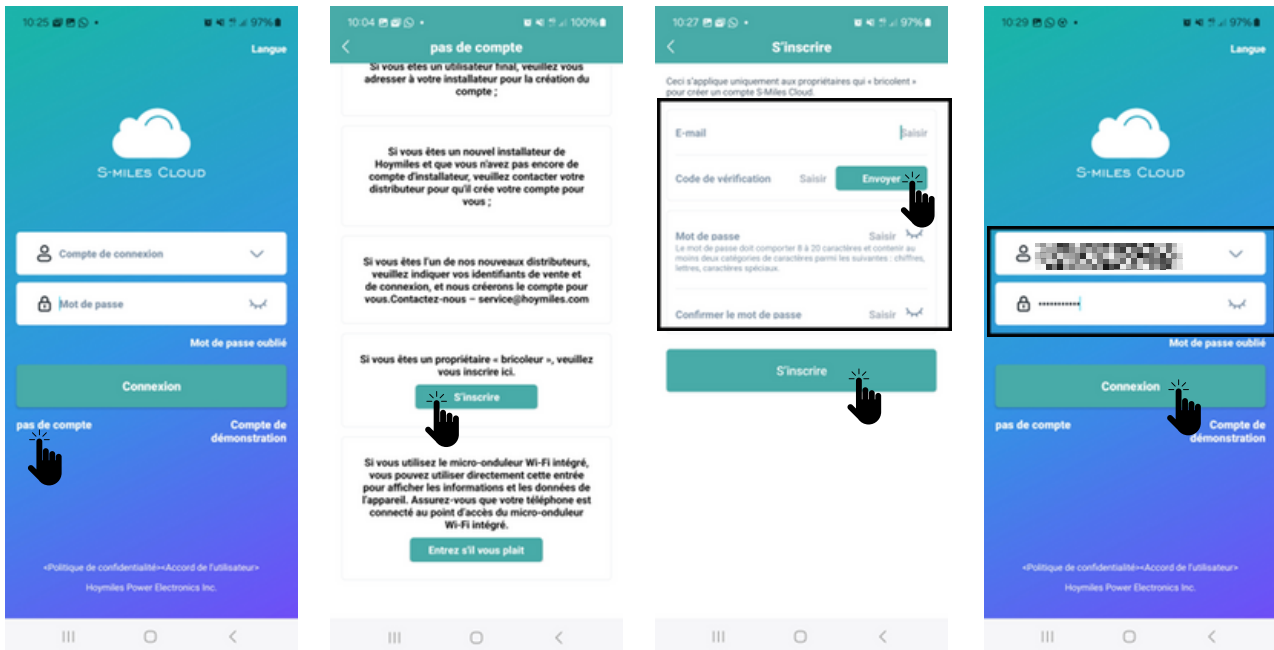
10:25 97%

Langue

S-MILES CLOUD

Compte de connexion

Mot de passe

Mot de passe oublié

Connexion

pas de compte

Compte de démonstration

«Politique de confidentialité»«Accord de l'utilisateur»

Hoymiles Power Electronics Inc.

10:04 100%

pas de compte

Si vous êtes un utilisateur final, veuillez vous adresser à votre installateur pour la création du compte ;

Si vous êtes un nouvel installateur de Hoymiles et que vous n'avez pas encore de compte d'installateur, veuillez contacter votre distributeur pour qu'il crée votre compte pour vous ;

Si vous êtes l'un de nos nouveaux distributeurs, veuillez indiquer vos identifiants de vente et de connexion, et nous créerons le compte pour vous.Contactez-nous – service@hoymiles.com

Si vous êtes un propriétaire « bricoleur », veuillez vous inscrire ici.

S'inscrire

Si vous utilisez le micro-onduleur Wi-Fi intégré, vous pouvez utiliser directement cette entrée pour afficher les informations et les données de l'appareil. Assurez-vous que votre téléphone est connecté au point d'accès du micro-onduleur Wi-Fi intégré.

Entrez s'il vous plait

10:27 97%

S'inscrire

Ceci s'applique uniquement aux propriétaires qui « bricolent » pour créer un compte S-Miles Cloud.

E-mail Saisir

Code de vérification Saisir Envoyer

Mot de passe Saisir

Le mot de passe doit comporter 8 à 20 caractères et contenir au moins deux catégories de caractères parmi les suivantes : chiffres, lettres, caractères spéciaux.

Confirmer le mot de passe Saisir

S'inscrire

10:29 97%

Langue

S-MILES CLOUD

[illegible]

•••••••••••

Mot de passe oublié

Connexion

pas de compte

Compte de démonstration

«Politique de confidentialité»«Accord de l'utilisateur»

Hoymiles Power Electronics Inc.